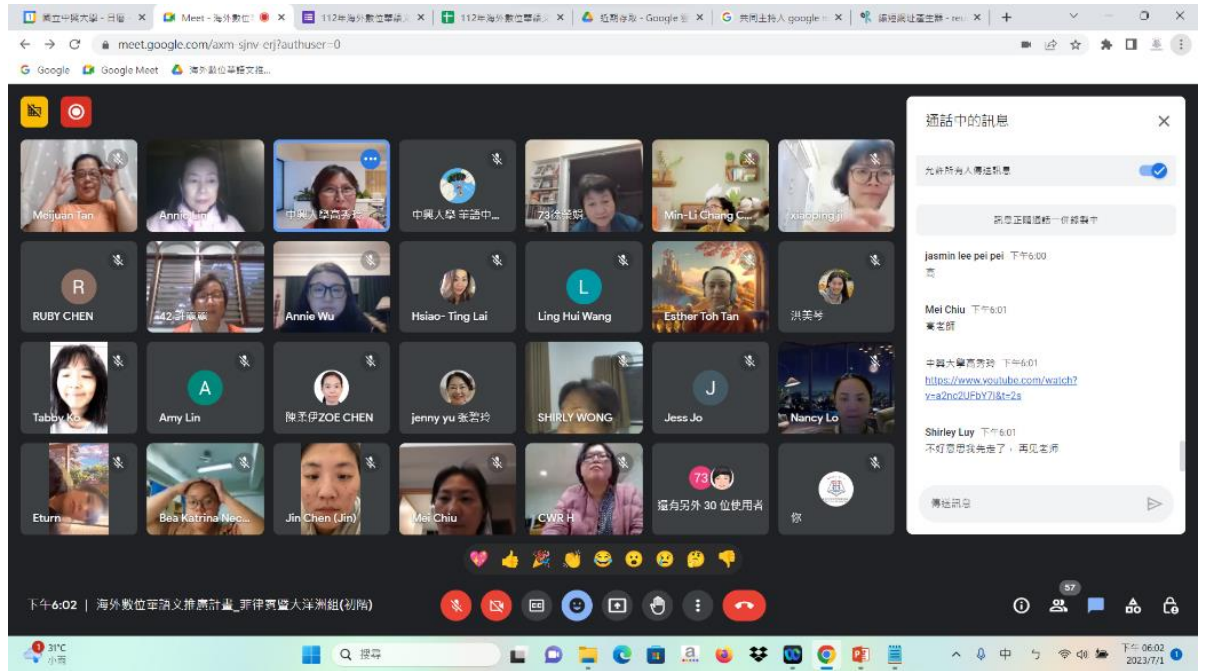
國立中興大學 - 日曆 ×
Meet - 海外數位 ×
112年海外數位華語 ×
112年海外數位華語 ×
近期存取 - Google 雲 ×
共同主持人 google ×
導遊歲祉蓋生辦 - reu ×
+

meet.google.com/axm-sjnv-erj?authuser=0

Google  Google Meet  海外數位華語文推...

Meijuan Tan
Annie Lin
中興大學高秀玲
中興大學 華語中...
73徐綵娟
Min-Li Chang C...
xiaoping ji
R
RUBY CHEN
42-許嘉薇
Annie Wu
Hsiao- Ting Lai
L
Ling Hui Wang
Esther Toh Tan
洪美琴
Tabby Ko
A
Amy Lin
陳柔伊ZOE CHEN
jenny yu 张碧玲
SHIRLY WONG
J
Jess Jo
Nancy Lo
Eturn
Bea Katrina Nec...
Jin Chen (Jin)
Mei Chiu
CWR H
73
還有另外 30 位使用者
你

通話中的訊息
允許所有人傳送訊息
訊息會保留到通話結束
jasmin lee pei pei 下午6:00
高
Mei Chiu 下午6:01
董老師
中興大學高秀玲 下午6:01
https://www.youtube.com/watch?v=a2nc2UFbY7I&t=2s
Shirley Luy 下午6:01
不好意思我先走了，再见老师
傳送訊息

下午6:02 | 海外數位華語文推廣計畫_菲律賓暨大洋洲組(初階)

57

31°C
小雨
搜尋
中
下午 06:02
2023/7/1